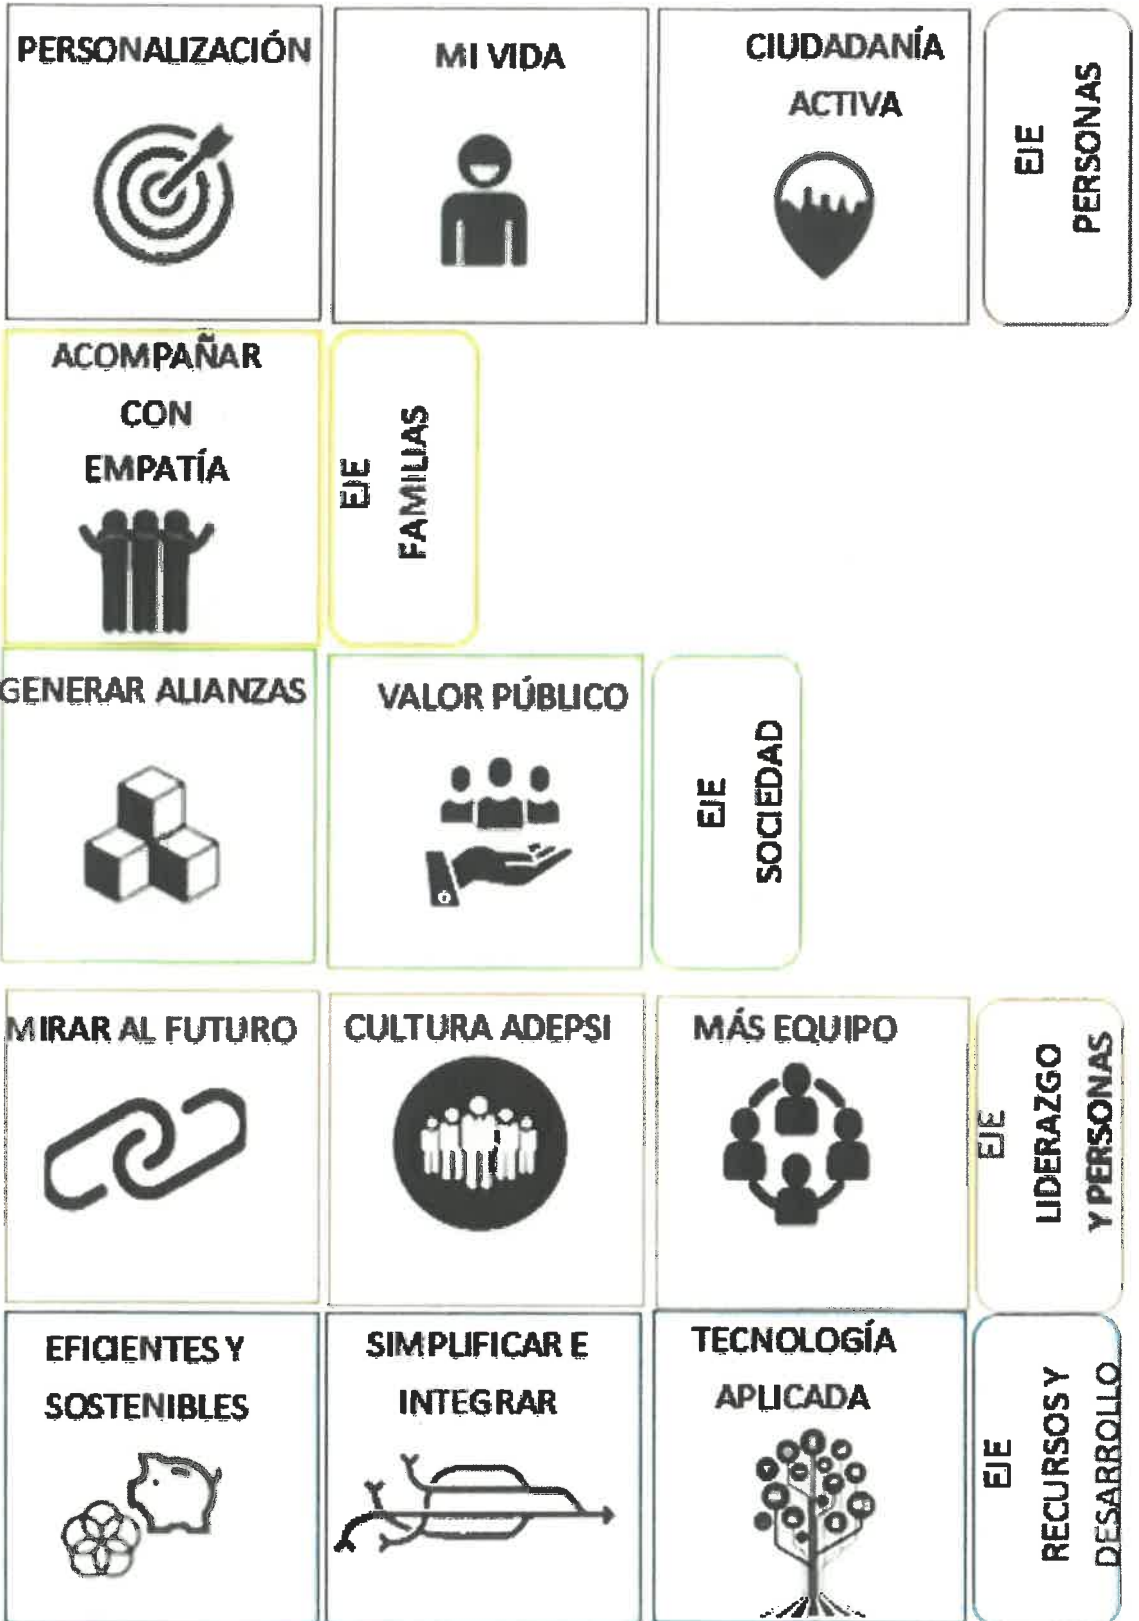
PERSONALIZACIÓN

MI VIDA

CIUDADANÍA ACTIVA

EJE PERSONAS

ACOMPAÑAR CON EMPATÍA

EJE FAMILIAS

GENERAR ALIANZAS

VALOR PÚBLICO

EJE SOCIEDAD

MIRAR AL FUTURO

CULTURA ADEPSI

MÁS EQUIPO

EJE LIDERAZGO Y PERSONAS

EFICIENTES Y SOSTENIBLES

SIMPLIFICAR E INTEGRAR

TECNOLOGÍA APLICADA

EJE RECURSOS Y DESARROLLO